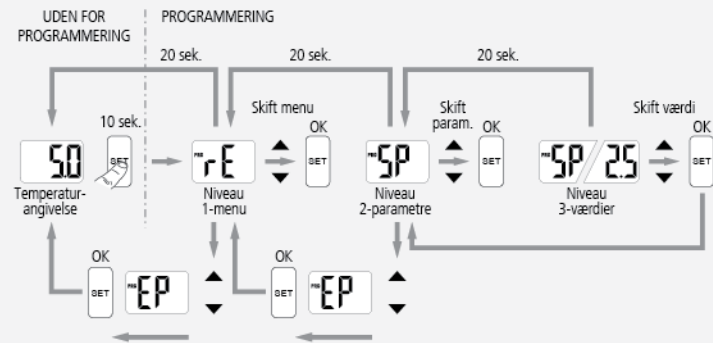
UDEN FOR PROGRAMMERING

PROGRAMMERING

20 sek.

20 sek.

20 sek.

Skift menu

Skift param.

Skift værdi

10 sek.

OK

OK

OK

5.0

SET

PRG rE

SET

PRG SP

SET

PRG SP / 25

SET

Temperatur-angivelse

Niveau 1-menu

Niveau 2-parametre

Niveau 3-værdier

OK

OK

SET

PRG EP

SET

PRG EP